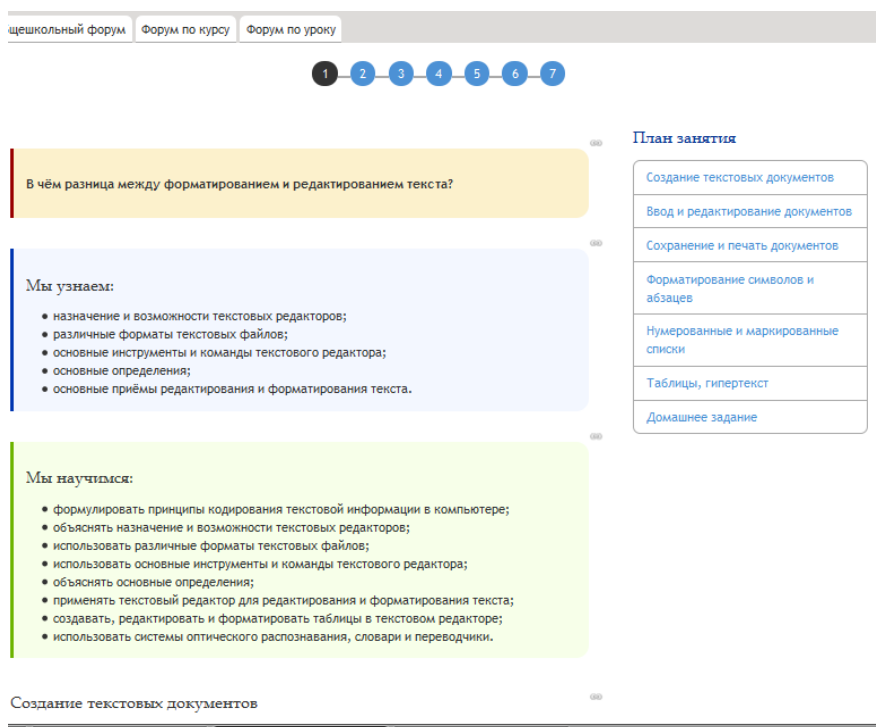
щешкольный форум | Форум по курсу | Форум по уроку

1 2 3 4 5 6 7

В чём разница между форматированием и редактированием текста?

Мы узнаем:

- назначение и возможности текстовых редакторов;
- различные форматы текстовых файлов;
- основные инструменты и команды текстового редактора;
- основные определения;
- основные приёмы редактирования и форматирования текста.

Мы научимся:

- формулировать принципы кодирования текстовой информации в компьютере;
- объяснять назначение и возможности текстовых редакторов;
- использовать различные форматы текстовых файлов;
- использовать основные инструменты и команды текстового редактора;
- объяснять основные определения;
- применять текстовый редактор для редактирования и форматирования текста;
- создавать, редактировать и форматировать таблицы в текстовом редакторе;
- использовать системы оптического распознавания, словари и переводчики.

Создание текстовых документов

План занятия

Создание текстовых документов
Ввод и редактирование документов
Сохранение и печать документов
Форматирование символов и абзацев
Нумерованные и маркированные списки
Таблицы, гипертекст
Домашнее задание